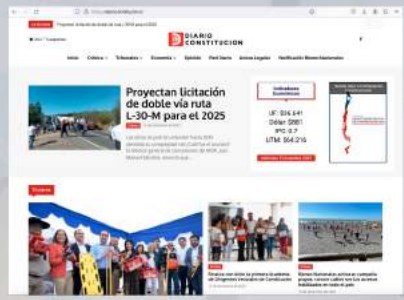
Proyectan licitación de doble vía ruta L-30-M para el 2025

DIARIO CONSTITUCIÓN

Inicio Crónica Tribunales Economía Opinión Post Gente Avisos Legales Notificación Bienes Nacionales

Proyectan licitación de doble vía ruta L-30-M para el 2025

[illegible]

Indicadores Económicos

UF: $36.641

Dólar: $981

IPC: 0.7

UTM: $64.216

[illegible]

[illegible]

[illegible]

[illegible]

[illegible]